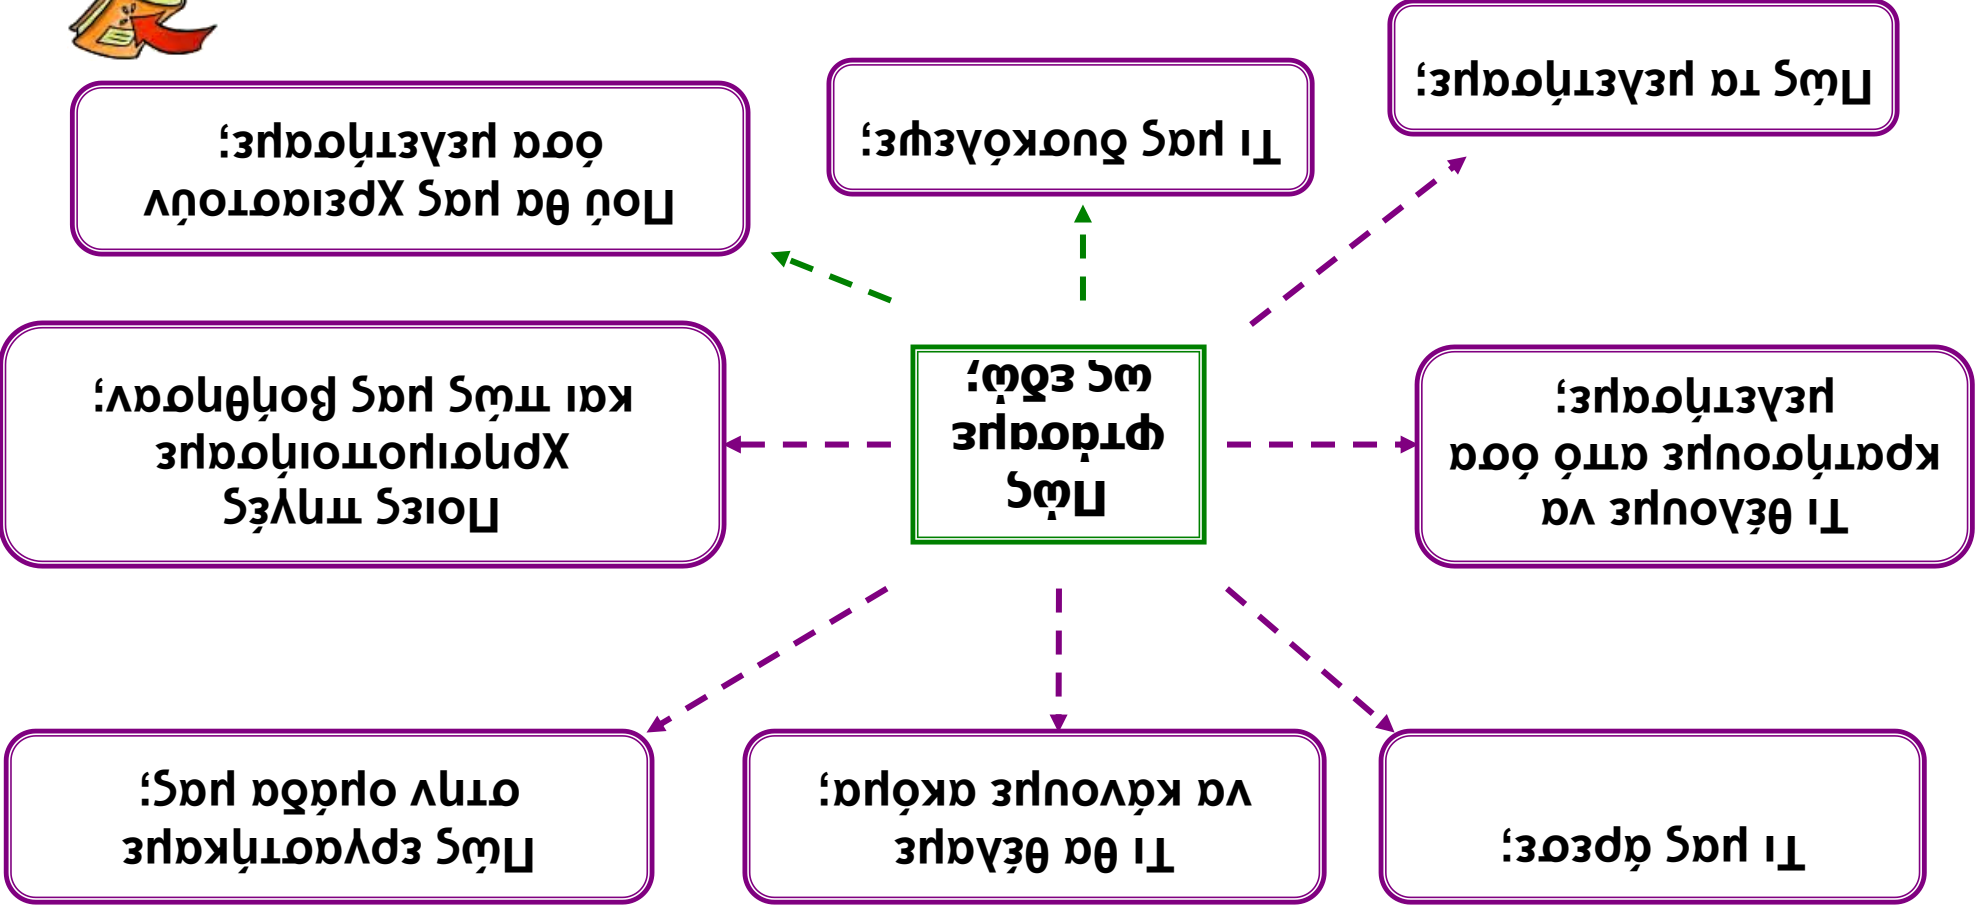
Πώς φτάσαμε ως εδώ;

Τι θέλουμε να κρατήσουμε από όσα μελετήσαμε;

Πώς τα μελετήσαμε;

Τι μας δυσκόλεψε;

Πού θα μας χρειαστούν όσα μελετήσαμε;

Ποιες πηγές χρησιμοποιήσαμε και πώς μας βοήθησαν;

Πώς εργαστήκαμε στην ομάδα μας;

Τι θα θέλαμε να κάνουμε ακόμα;

Τι μας άρεσε;